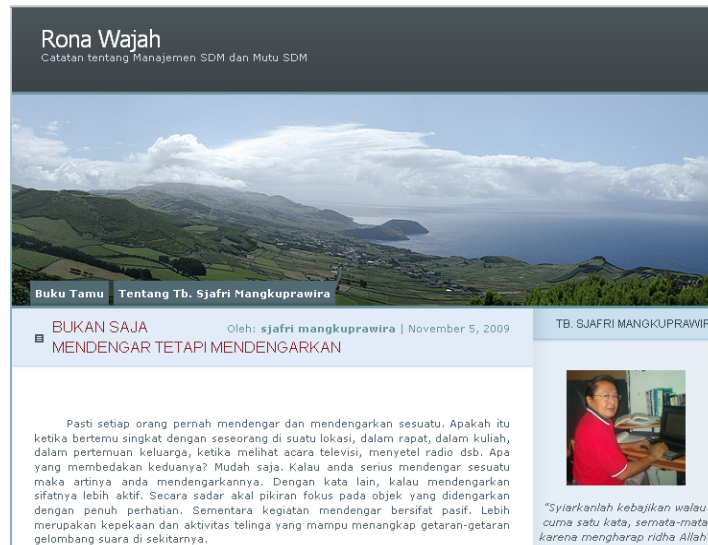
Rona Wajah
Catatan tentang Manajemen SDM dan Mutu SDM

Buku Tamu
Tentang Tb. Sjafri Mangkuprawira

BUKAN SAJA MENDENGAR TETAPI MENDENGARKAN

Oleh: sjafri mangkuprawira | November 5, 2009

Pasti setiap orang pernah mendengar dan mendengarkan sesuatu. Apakah itu ketika bertemu singkat dengan seseorang di suatu lokasi, dalam rapat, dalam kuliah, dalam pertemuan keluarga, ketika melihat acara televisi, menyetel radio dsb. Apa yang membedakan keduanya? Mudah saja. Kalau anda serius mendengar sesuatu maka artinya anda mendengarkannya. Dengan kata lain, kalau mendengarkan sifatnya lebih aktif. Secara sadar akal pikiran fokus pada objek yang didengarkan dengan penuh perhatian. Sementara kegiatan mendengar bersifat pasif. Lebih merupakan kepekaan dan aktivitas telinga yang mampu menangkap getaran-getaran gelombang suara di sekitarnya.

TB. SJAFRI MANGKUPRAWIR

"Syiarkanlah kebajikan walau cuma satu kata, semata-mata karena mengharap ridha Allah"